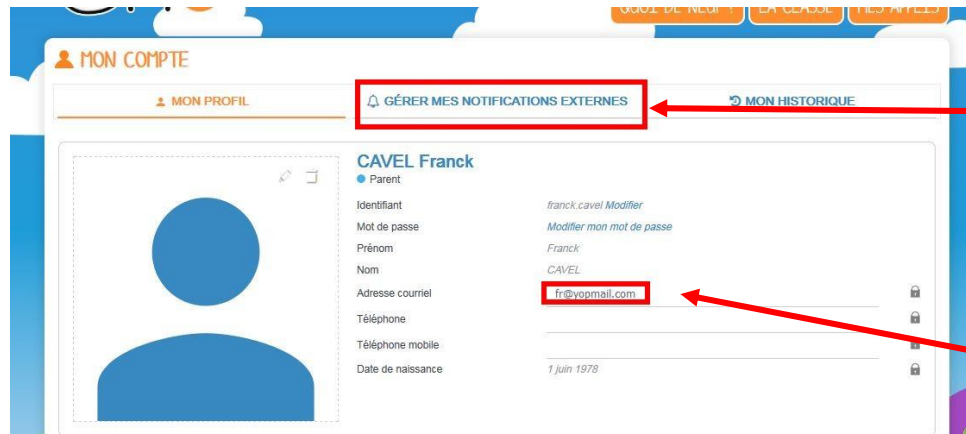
QUOI DE NEUF ? LA CLASSE MES APPELS

MON COMPTE

MON PROFIL

GÉRER MES NOTIFICATIONS EXTERNES

MON HISTORIQUE

CAVEL Franck
Parent

| | |
|---|---|
| Identifiant | franck.cavel Modifier |
| Mot de passe | Modifier mon mot de passe |
| Prénom | Franck |
| Nom | CAVEL |
| Adresse courriel | fr@yopmail.com |
| Téléphone | |
| Téléphone mobile | |
| Date de naissance | 1 juin 1978 |